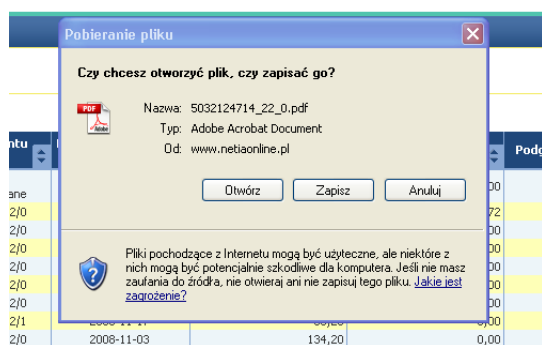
Pobieranie pliku

Czy chcesz otworzyć plik, czy zapisać go?

PDF

Nazwa: 5032124714_22_0.pdf
Typ: Adobe Acrobat Document
Od: www.netiaonline.pl

Otwórz Zapisz Anuluj

Pliki pochodzące z Internetu mogą być użyteczne, ale niektóre z nich mogą być potencjalnie szkodliwe dla komputera. Jeśli nie masz zaufania do źródła, nie otwieraj ani nie zapisuj tego pliku. Jakie jest zagrożenie?

ntu
ane
2/0
2/0
2/0
2/0
2/0
2/0
2/1
2/0

Podg

00
72
00
00
00
00
00
00
0,00

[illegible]
2008-11-03
134,20